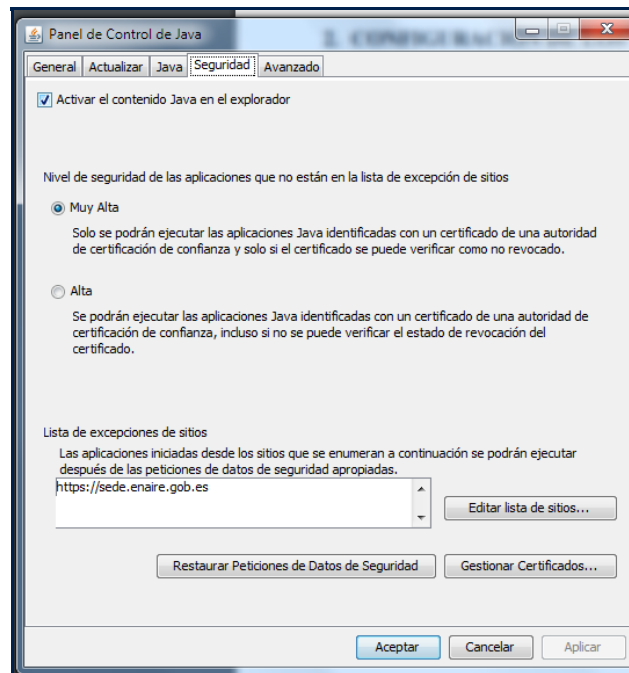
Panel de Control de Java

2. CONFIGURACIÓ

General | Actualizar | Java | Seguridad | Avanzado

Activar el contenido Java en el explorador

Nivel de seguridad de las aplicaciones que no están en la lista de excepción de sitios

Muy Alta

Solo se podrán ejecutar las aplicaciones Java identificadas con un certificado de una autoridad de certificación de confianza y solo si el certificado se puede verificar como no revocado.

Alta

Se podrán ejecutar las aplicaciones Java identificadas con un certificado de una autoridad de certificación de confianza, incluso si no se puede verificar el estado de revocación del certificado.

Lista de excepciones de sitios

Las aplicaciones iniciadas desde los sitios que se enumeran a continuación se podrán ejecutar después de las peticiones de datos de seguridad apropiadas.

https://sede.enaire.gob.es

Editar lista de sitios...

Restaurar Peticiones de Datos de Seguridad

Gestionar Certificados...

Aceptar

Cancelar

Aplicar